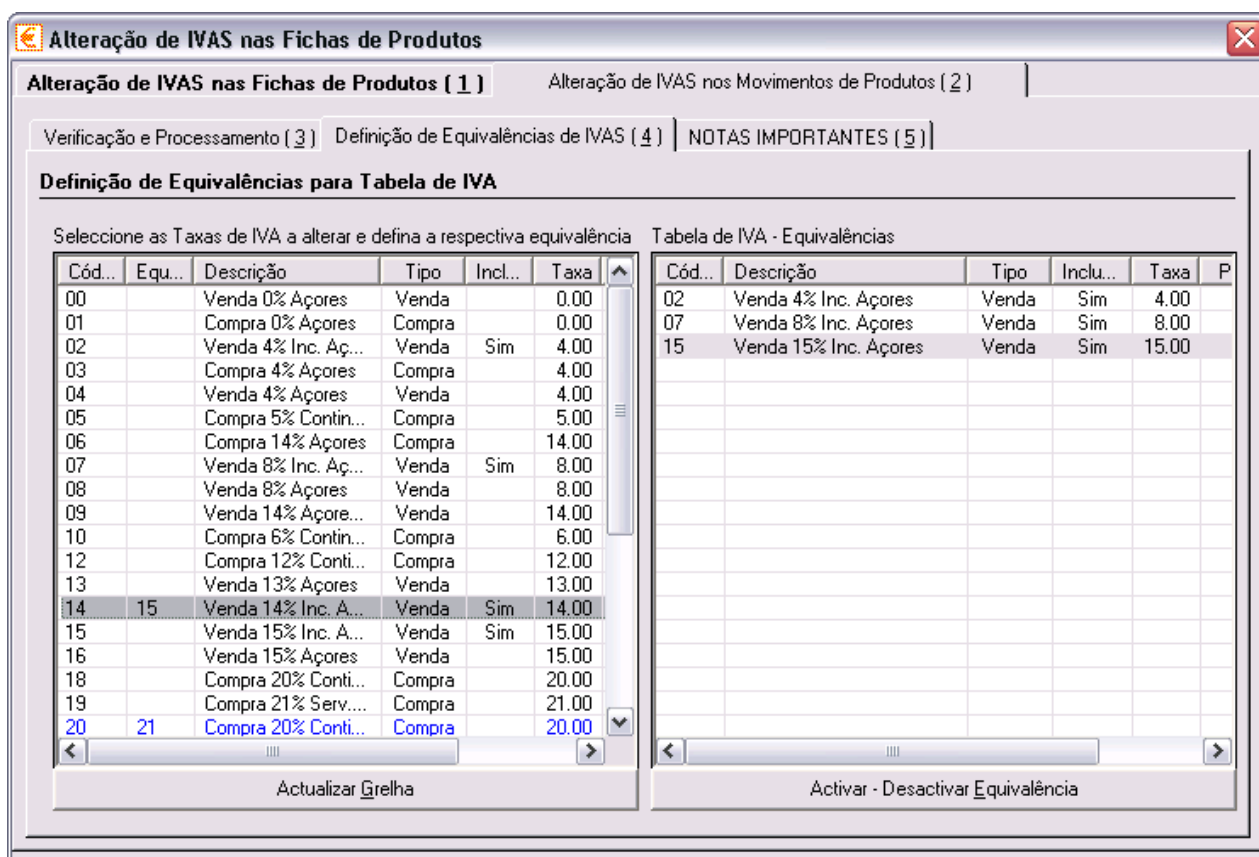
Alteração de IVAS nas Fichas de Produtos

Alteração de IVAS nas Fichas de Produtos ( 1 )
Alteração de IVAS nos Movimentos de Produtos ( 2 )

Verificação e Processamento ( 3 )
Definição de Equivalências de IVAS ( 4 )
NOTAS IMPORTANTES ( 5 )

Definição de Equivalências para Tabela de IVA

Seleccione as Taxas de IVA a alterar e defina a respectiva equivalência

| Cód... | Equ... | Descrição | Tipo | Incl... | Taxa |
|---|---|---|---|---|---|
| 00 | | Venda 0% Açores | Venda | | 0.00 |
| 01 | | Compra 0% Açores | Compra | | 0.00 |
| 02 | | Venda 4% Inc. Aç... | Venda | Sim | 4.00 |
| 03 | | Compra 4% Açores | Compra | | 4.00 |
| 04 | | Venda 4% Açores | Venda | | 4.00 |
| 05 | | Compra 5% Contin... | Compra | | 5.00 |
| 06 | | Compra 14% Açores | Compra | | 14.00 |
| 07 | | Venda 8% Inc. Aç... | Venda | Sim | 8.00 |
| 08 | | Venda 8% Açores | Venda | | 8.00 |
| 09 | | Venda 14% Açore... | Venda | | 14.00 |
| 10 | | Compra 6% Contin... | Compra | | 6.00 |
| 12 | | Compra 12% Conti... | Compra | | 12.00 |
| 13 | | Venda 13% Açores | Venda | | 13.00 |
| 14 | 15 | Venda 14% Inc. A... | Venda | Sim | 14.00 |
| 15 | | Venda 15% Inc. A... | Venda | Sim | 15.00 |
| 16 | | Venda 15% Açores | Venda | | 15.00 |
| 18 | | Compra 20% Conti... | Compra | | 20.00 |
| 19 | | Compra 21% Serv.... | Compra | | 21.00 |
| 20 | 21 | Compra 20% Conti... | Compra | | 20.00 |

Actualizar Grelha

Tabela de IVA - Equivalências

| Cód... | Descrição | Tipo | Inclu... | Taxa | P |
|---|---|---|---|---|---|
| 02 | Venda 4% Inc. Açores | Venda | Sim | 4.00 | |
| 07 | Venda 8% Inc. Açores | Venda | Sim | 8.00 | |
| 15 | Venda 15% Inc. Açores | Venda | Sim | 15.00 | |

Activar - Desactivar Equivalência